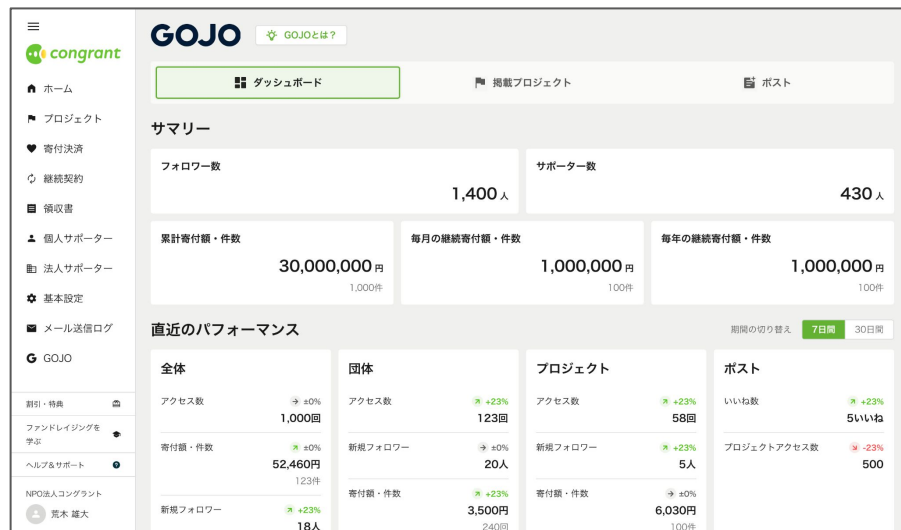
congrant

ホーム
プロジェクト
寄付決済
継続契約
領収書
個人サポーター
法人サポーター
基本設定
メール送信ログ
GOJO

割引・特典
ファンドレイジングを学ぶ
ヘルプ&サポート
NPO法人コングラント
荒木 雄大

GOJO
GOJOとは？

ダッシュボード
掲載プロジェクト
ポスト

サマリー

| フォロワー数 | サポーター数 |
|---|---|
| 1,400人 | 430人 |

| 累計寄付額・件数 | 毎月の継続寄付額・件数 | 毎年の継続寄付額・件数 |
|---|---|---|
| 30,000,000円 1,000件 | 1,000,000円 100件 | 1,000,000円 100件 |

直近のパフォーマンス
期間の切り替え 7日間 30日間

全体
アクセス数 ±0% 1,000回
寄付額・件数 ±0% 52,460円 123件
新規フォロワー +23% 18人

団体
アクセス数 +23% 123回
新規フォロワー ±0% 20人
寄付額・件数 +23% 3,500円 240回

プロジェクト
アクセス数 +23% 58回
新規フォロワー +23% 5人
寄付額・件数 ±0% 6,030円 100件

ポスト
いいね数 +23% 5いいね
プロジェクトアクセス数 -23% 500